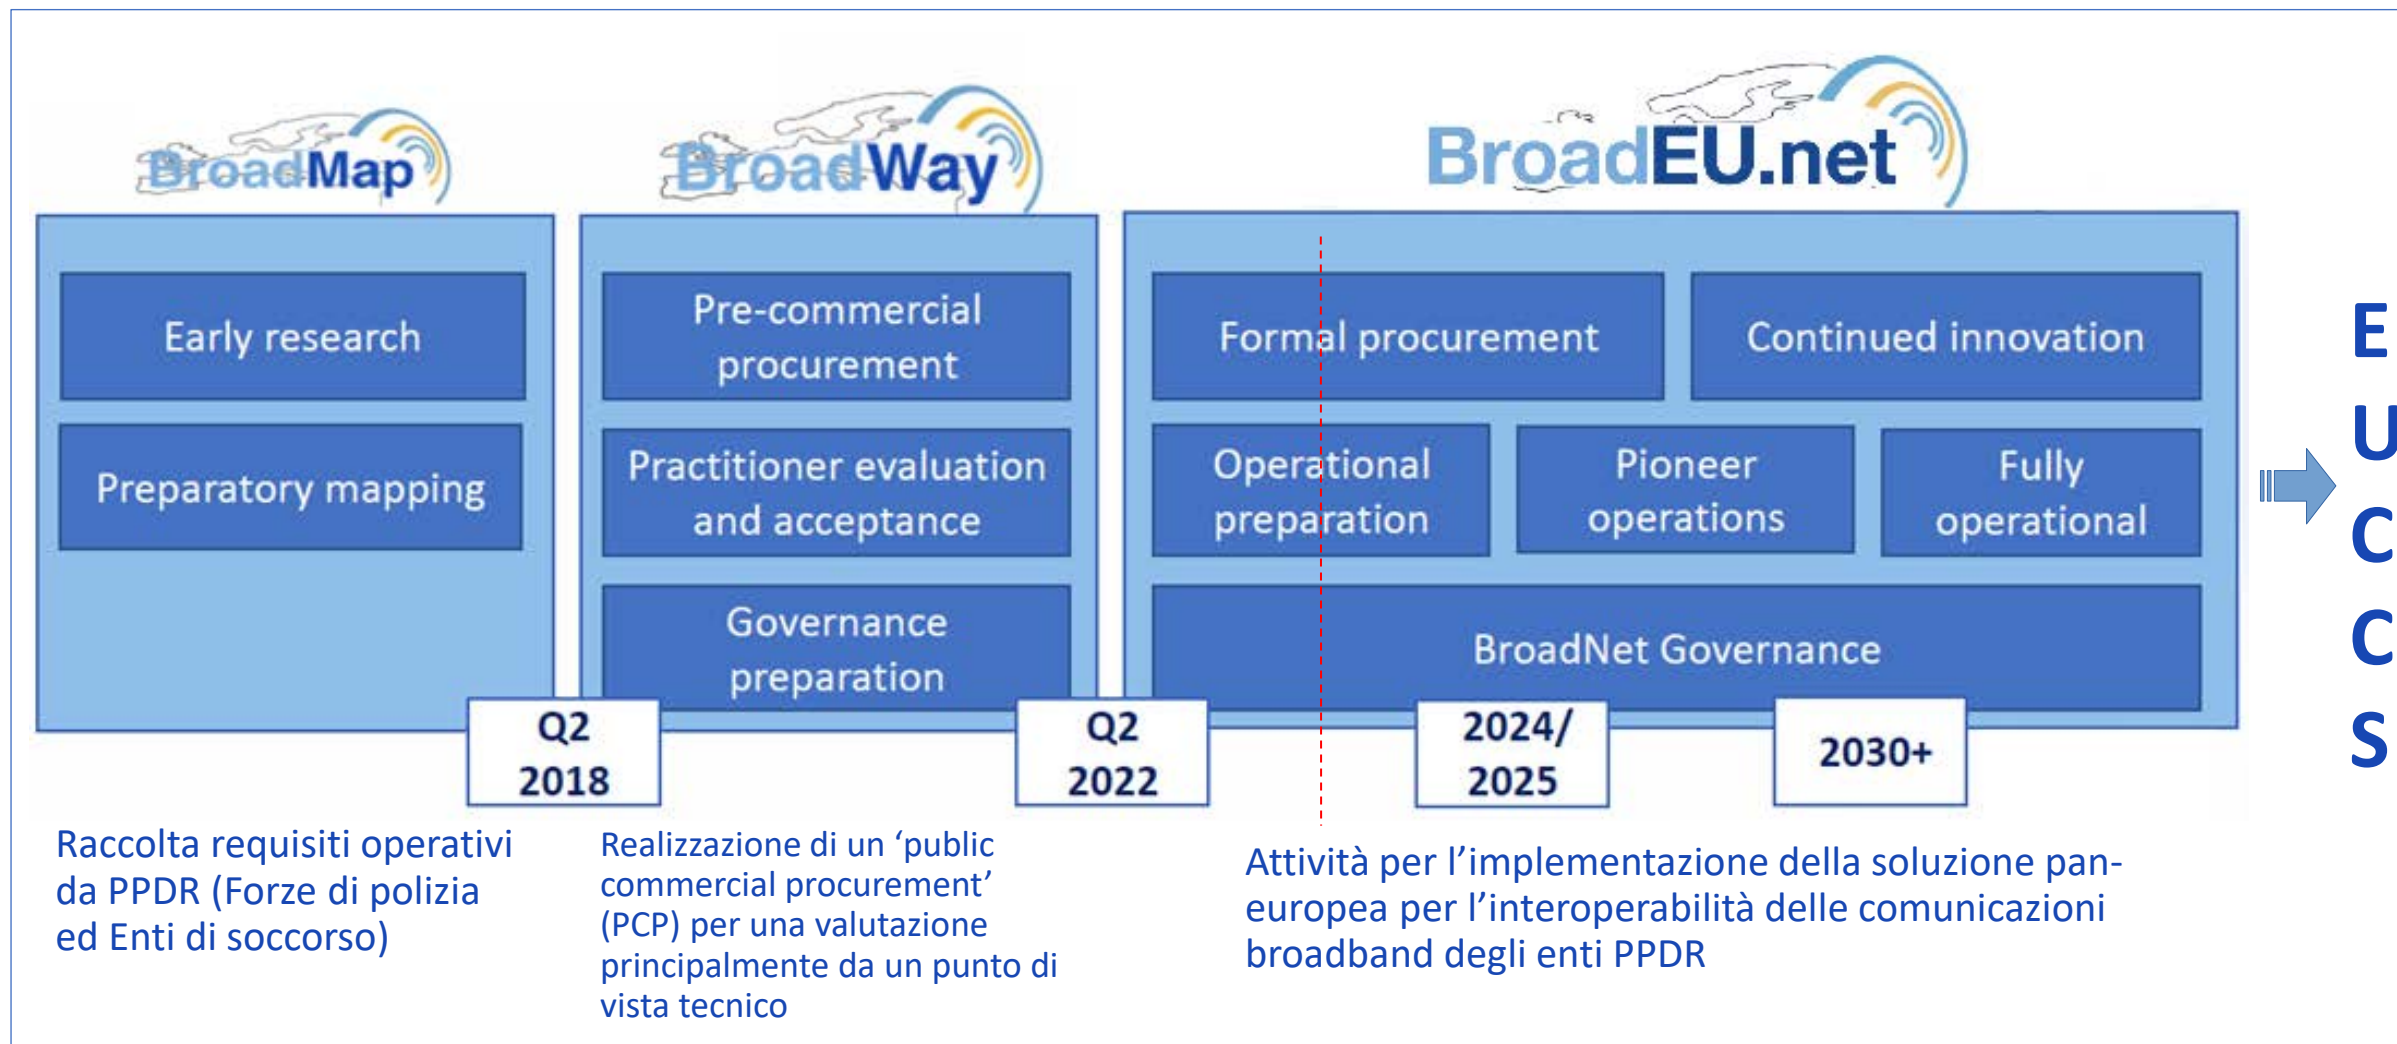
BroadMap

BroadWay

BroadEU.net

Early research

Preparatory mapping

Pre-commercial procurement

Practitioner evaluation and acceptance

Governance preparation

Formal procurement

Continued innovation

Operational preparation

Pioneer operations

Fully operational

BroadNet Governance

Q2 2018

Q2 2022

2024/ 2025

2030+

E
U
C
C
S

Raccolta requisiti operativi da PPDR (Forze di polizia ed Enti di soccorso)

Realizzazione di un 'public commercial procurement' (PCP) per una valutazione principalmente da un punto di vista tecnico

Attività per l'implementazione della soluzione pan-europea per l'interoperabilità delle comunicazioni broadband degli enti PPDR